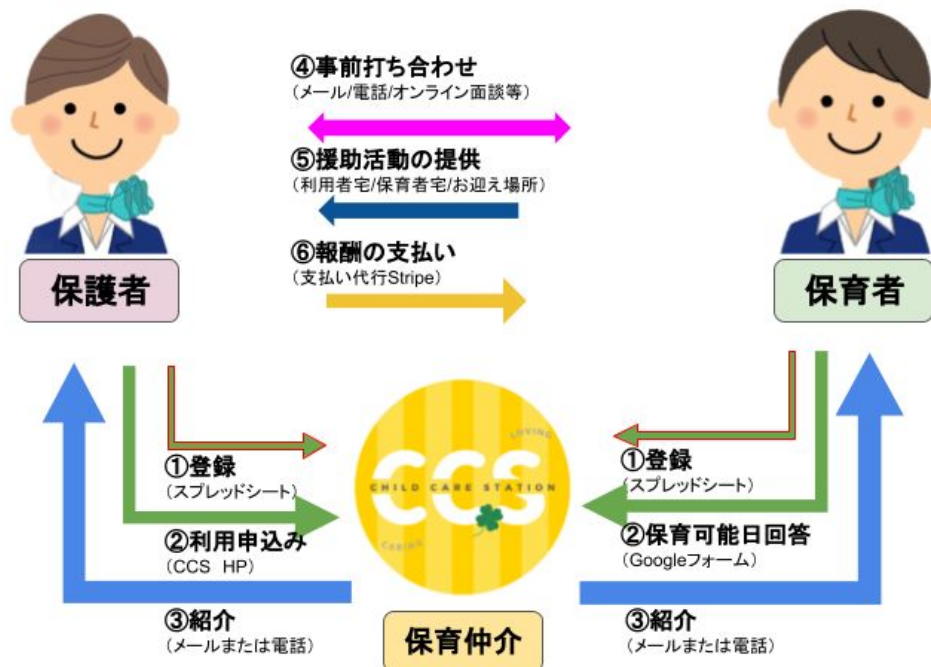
④事前打ち合わせ
（メール/電話/オンライン面談等）

⑤援助活動の提供
（利用者宅/保育者宅/お迎え場所）

⑥報酬の支払い
（支払い代行Stripe）

保護者

保育者

①登録
（スプレッドシート）

②利用申込み
（CCS HP）

③紹介
（メールまたは電話）

LOVING
CCS
CHILD CARE STATION
CARING

保育仲介

①登録
（スプレッドシート）

②保育可能日回答
（Googleフォーム）

③紹介
（メールまたは電話）